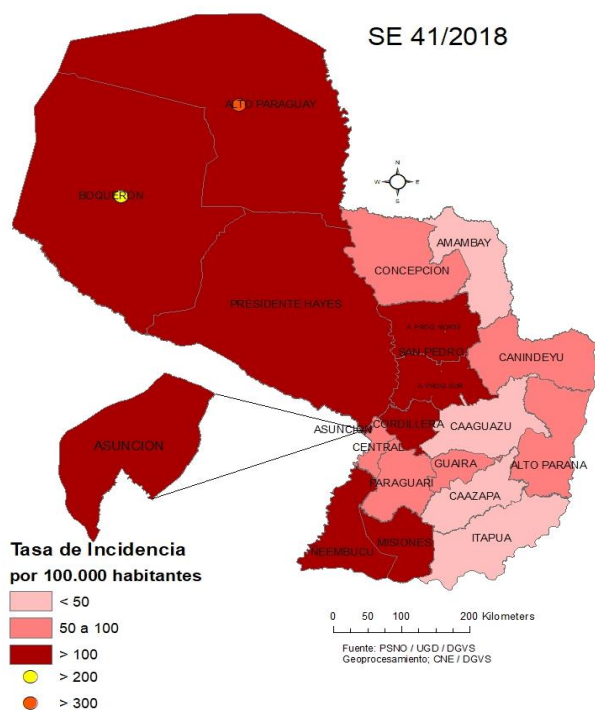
SE 41/2018

ALTO PARAGUAY

BOQUERON

N
W E
S

AMAMBAY

CONCEPCION

PRESIDENTE HAYES

S. PEDRO NORTE

SAN PEDRO

CANINDEYU

S. PEDRO SUR

ASUNCION

ASUNCION

CORDILLERA

CAAGUAZU

CENTRAL

GUAIRA

ALTO PARANA

PARAGUARI

CAAZAPA

ITAPUA

MISIONES

NEEMBUCU

Tasa de Incidencia
por 100.000 habitantes

< 50

50 a 100

> 100

> 200

> 300

0 50 100 200 Kilometers

Fuente: PSNO / UGD / DGVS
Geoprocesamiento; CNE / DGVS